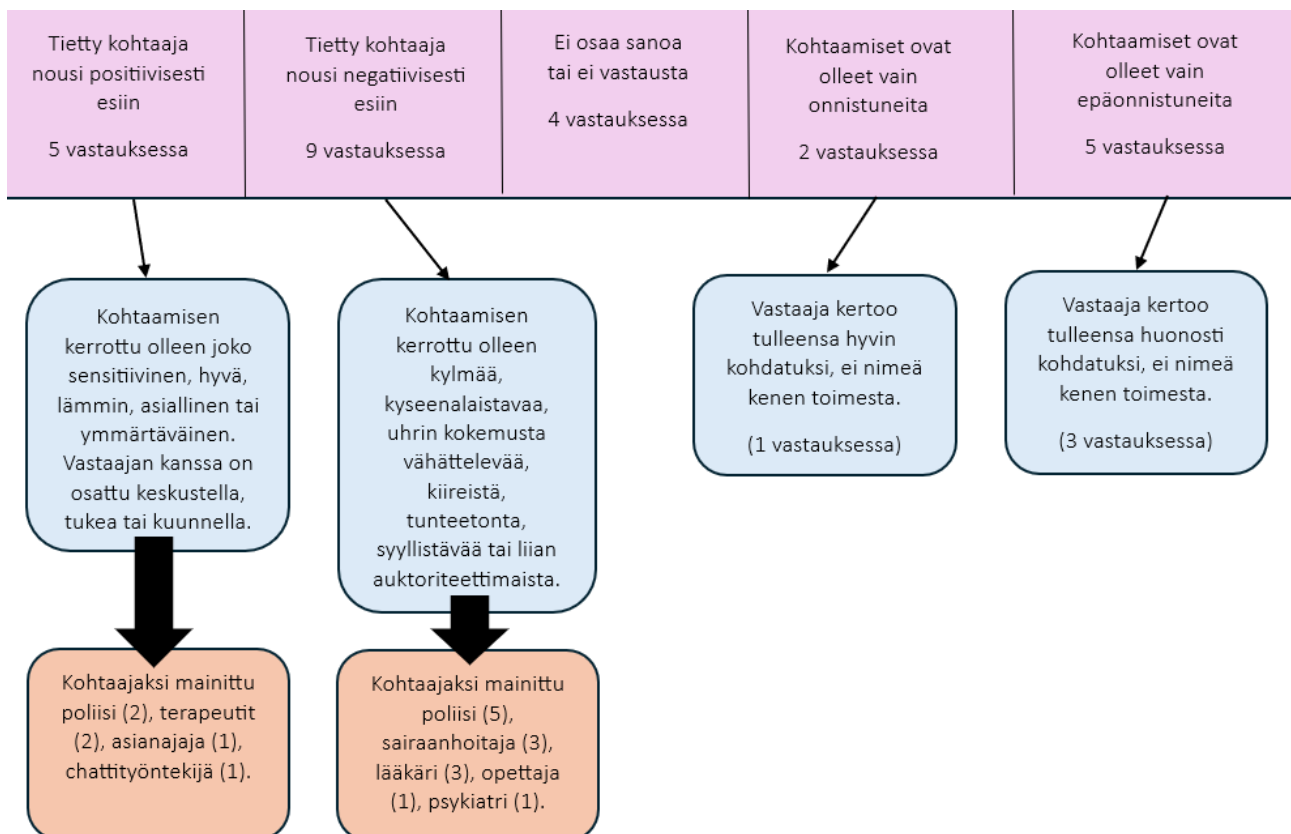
Tietty kohtaaja nousi positiivisesti esiin

5 vastauksessa

Tietty kohtaaja nousi negatiivisesti esiin

9 vastauksessa

Ei osaa sanoa tai ei vastausta

4 vastauksessa

Kohtaamiset ovat olleet vain onnistuneita

2 vastauksessa

Kohtaamiset ovat olleet vain epäonnistuneita

5 vastauksessa

Kohtaamisen kerrottu olleen joko sensitiivinen, hyvä, lämmin, asiallinen tai ymmärtäväinen. Vastaajan kanssa on osattu keskustella, tukea tai kuunnella.

Kohtaamisen kerrottu olleen kylmää, kyseenalaistavaa, uhrin kokemusta vähättelevää, kiireistä, tunteetonta, syyllistävää tai liian auktoriteettimaista.

Vastaaja kertoo tulleensa hyvin kohdatuksi, ei nimeä kenen toimesta.

(1 vastauksessa)

Vastaaja kertoo tulleensa huonosti kohdatuksi, ei nimeä kenen toimesta.

(3 vastauksessa)

Kohtaajaksi mainittu poliisi (2), terapeutit (2), asianajaja (1), chattityöntekijä (1).

Kohtaajaksi mainittu poliisi (5), sairaanhoitaja (3), lääkäri (3), opettaja (1), psykiatri (1).